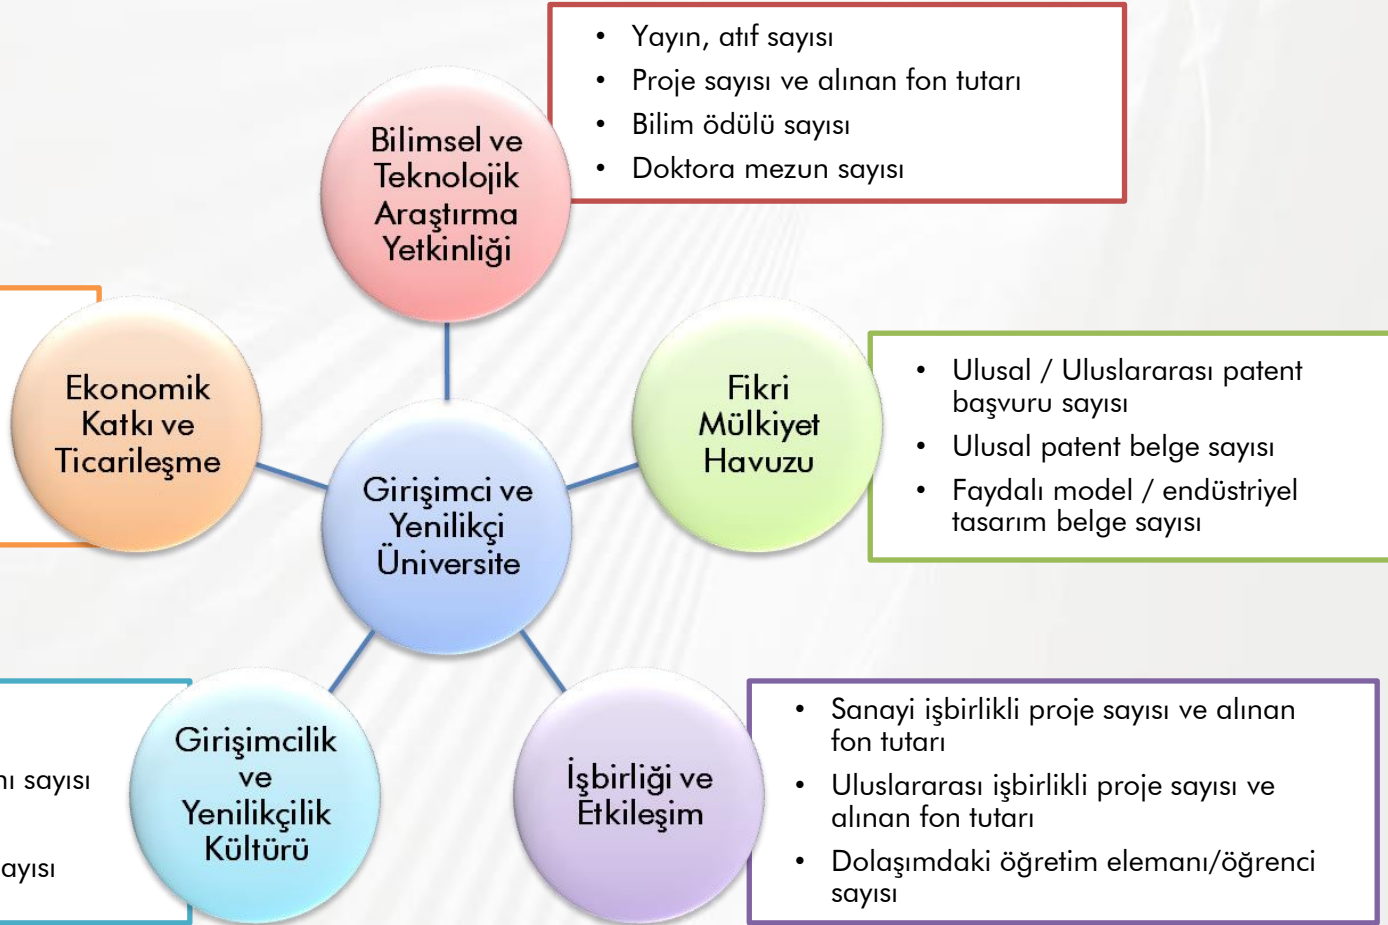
- Yayın, atıf sayısı
- Proje sayısı ve alınan fon tutarı
- Bilim ödülü sayısı
- Doktora mezun sayısı

Bilimsel ve Teknolojik Araştırma Yetkinliği

Ekonomik Katkı ve Ticarileşme

Fikri Mülkiyet Havuzu

- Ulusal / Uluslararası patent başvuru sayısı
- Ulusal patent belge sayısı
- Faydalı model / endüstriyel tasarım belge sayısı

Girişimci ve Yenilikçi Üniversite

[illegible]ı sayısı

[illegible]ayısı

Girişimcilik ve Yenilikçilik Kültürü

İşbirliği ve Etkileşim

- Sanayi işbirlikli proje sayısı ve alınan fon tutarı
- Uluslararası işbirlikli proje sayısı ve alınan fon tutarı
- Dolaşımdaki öğretim elemanı/öğrenci sayısı